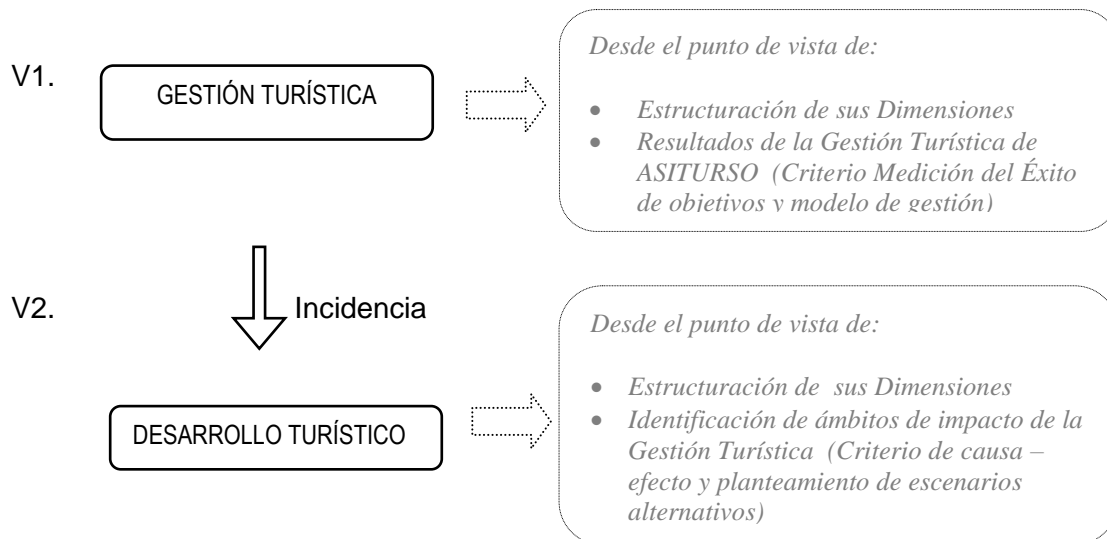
V1.

GESTIÓN TURÍSTICA

Desde el punto de vista de:

- Estructuración de sus Dimensiones
- Resultados de la Gestión Turística de ASITURSO (Criterio Medición del Éxito de objetivos y modelo de gestión)

V2.

Incidencia

Desde el punto de vista de:

- Estructuración de sus Dimensiones
- Identificación de ámbitos de impacto de la Gestión Turística (Criterio de causa – efecto y planteamiento de escenarios alternativos)

DESARROLLO TURÍSTICO